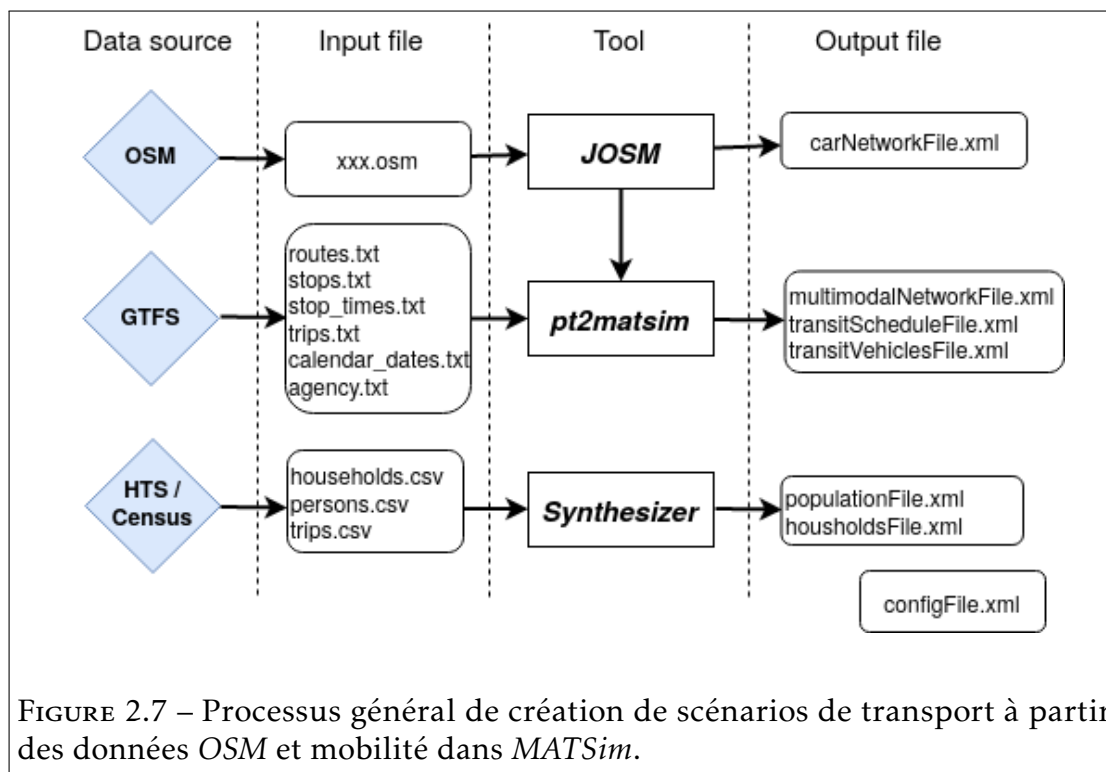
Data source

Input file

Tool

Output file

OSM

xxx.osm

JOSM

carNetworkFile.xml

GTFS

routes.txt
stops.txt
stop_times.txt
trips.txt
calendar_dates.txt
agency.txt

pt2matsim

multimodalNetworkFile.xml
transitScheduleFile.xml
transitVehiclesFile.xml

HTS / Census

households.csv
persons.csv
trips.csv

Synthesizer

populationFile.xml
housholdsFile.xml

configFile.xml

Figure 2.7 – Processus général de création de scénarios de transport à partir des données *OSM* et mobilité dans *MATSim*.